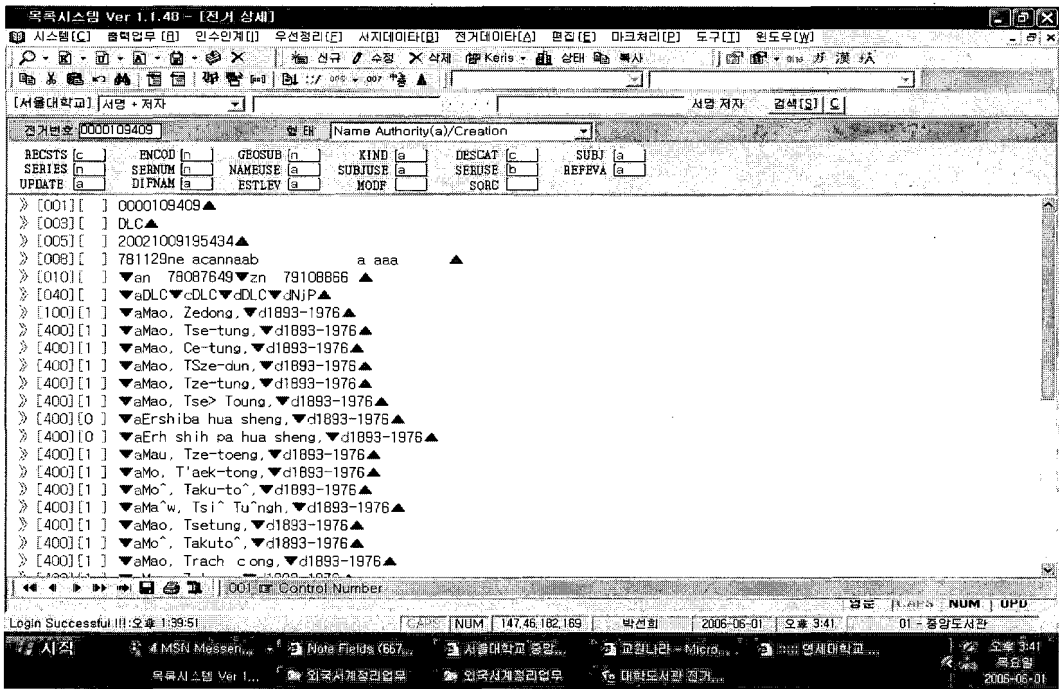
목록시스템 Ver 1.1.48 - [전거 상세]

시스템[C] 출력업무[B] 인수인계[I] 우선정리[F] 서지데이타[B] 전거데이타[A] 편집[E] 마크처리[P] 도구[T] 윈도우[W]

신규 수정 삭제 Keris 상태 복사

[서울대학교] 서명 + 저자 서명 저자 검색[S] C

전거번호 0000109409 형태 Name Authority(a)/Creation

RECSTS c ENCOD n GEOSUB n KIND a DESCAT c SUBJ a
SERIES n SERNUM n NAMEUSE a SUBJUSE a SERUSE b REFEVA a
UPDATE a DIFNAM a ESTLEV a MODF SORC

[001][ ] 0000109409▲
[003][ ] DLC▲
[005][ ] 20021009195434▲
[008][ ] 781129ne acannaab a aaa ▲
[010][ ] ▼an 78087649▼zn 79108866 ▲
[040][ ] ▼aDLC▼cDLC▼dDLC▼dNjP▲
[100][1 ] ▼aMao, Zedong,▼d1893-1976▲
[400][1 ] ▼aMao, Tse-tung,▼d1893-1976▲
[400][1 ] ▼aMao, Ce-tung,▼d1893-1976▲
[400][1 ] ▼aMao, TSze-dun,▼d1893-1976▲
[400][1 ] ▼aMao, Tze-tung,▼d1893-1976▲
[400][1 ] ▼aMao, Tse> Toung,▼d1893-1976▲
[400][0 ] ▼aErshiba hua sheng,▼d1893-1976▲
[400][0 ] ▼aErh shih pa hua sheng,▼d1893-1976▲
[400][1 ] ▼aMau, Tze-toeng,▼d1893-1976▲
[400][1 ] ▼aMo, T'aek-tong,▼d1893-1976▲
[400][1 ] ▼aMo^, Taku-to^,▼d1893-1976▲
[400][1 ] ▼aMa^w, Tsi^ Tu^ngh,▼d1893-1976▲
[400][1 ] ▼aMao, Tsetung,▼d1893-1976▲
[400][1 ] ▼aMo^, Takuto^,▼d1893-1976▲
[400][1 ] ▼aMao, Trach c ong,▼d1893-1976▲

001 Control Number

영문 CAPS NUM OPD

Login Successful !!! 오후 1:39:51 CAPS NUM 147.46.182.169 박선희 2006-06-01 오후 3:41 01 - 중앙도서관

시작 4 MSN Messen... Note Fields (667... 서울대학교 중앙... 교원나라 - Micro... 연세대학교 ...
목록시스템 Ver 1... 외국서계정리업무 외국서계정리업무 대학도서관 전거...
오후 3:41 목요일 2006-06-01